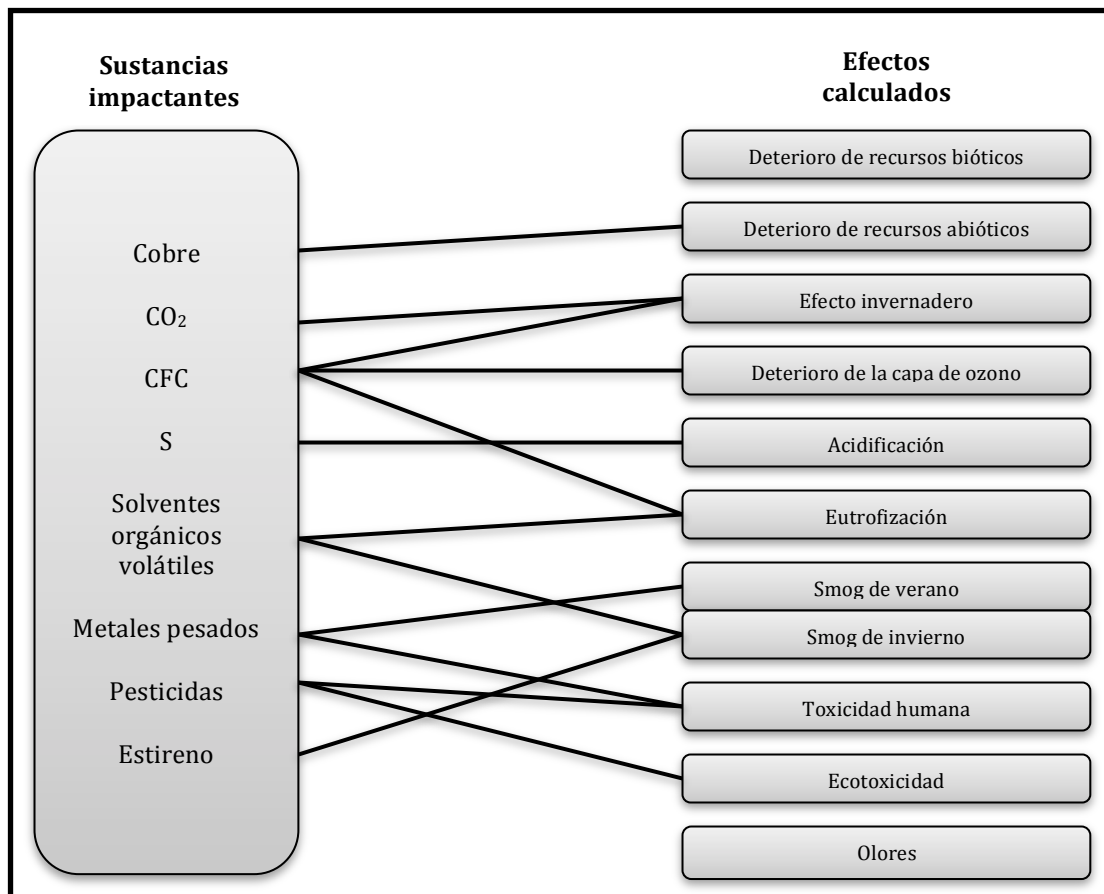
Sustancias impactantes

Cobre

$CO_2$

CFC

S

Solventes orgánicos volátiles

Metales pesados

Pesticidas

Estireno

Efectos calculados

Deterioro de recursos bióticos

Deterioro de recursos abióticos

Efecto invernadero

Deterioro de la capa de ozono

Acidificación

Eutrofización

Smog de verano

Smog de invierno

Toxicidad humana

Ecotoxicidad

Olores